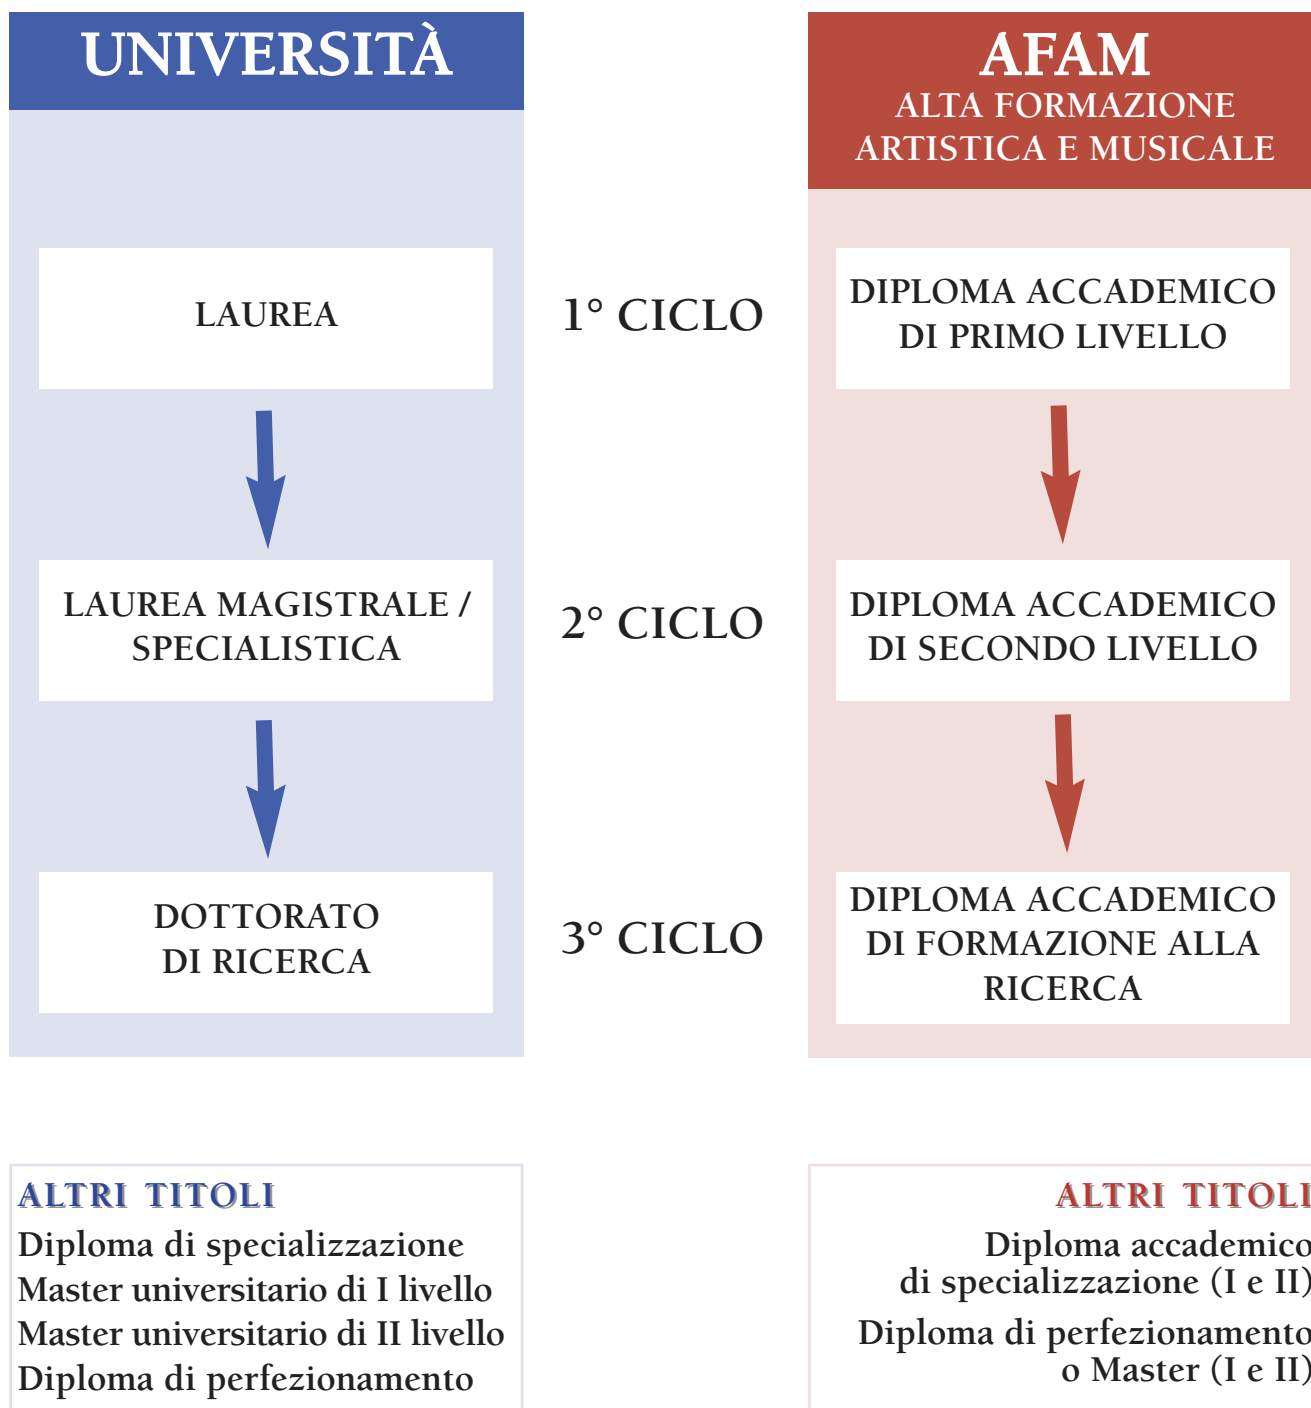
UNIVERSITÀ

AFAM
ALTA FORMAZIONE
ARTISTICA E MUSICALE

LAUREA

1° CICLO

DIPLOMA ACCADEMICO DI PRIMO LIVELLO

LAUREA MAGISTRALE / SPECIALISTICA

2° CICLO

DIPLOMA ACCADEMICO DI SECONDO LIVELLO

DOTTORATO DI RICERCA

3° CICLO

DIPLOMA ACCADEMICO DI FORMAZIONE ALLA RICERCA

ALTRI TITOLI
Diploma di specializzazione
Master universitario di I livello
Master universitario di II livello
Diploma di perfezionamento

ALTRI TITOLI
Diploma accademico di specializzazione (I e II)

Diploma di perfezionamento o Master (I e II)